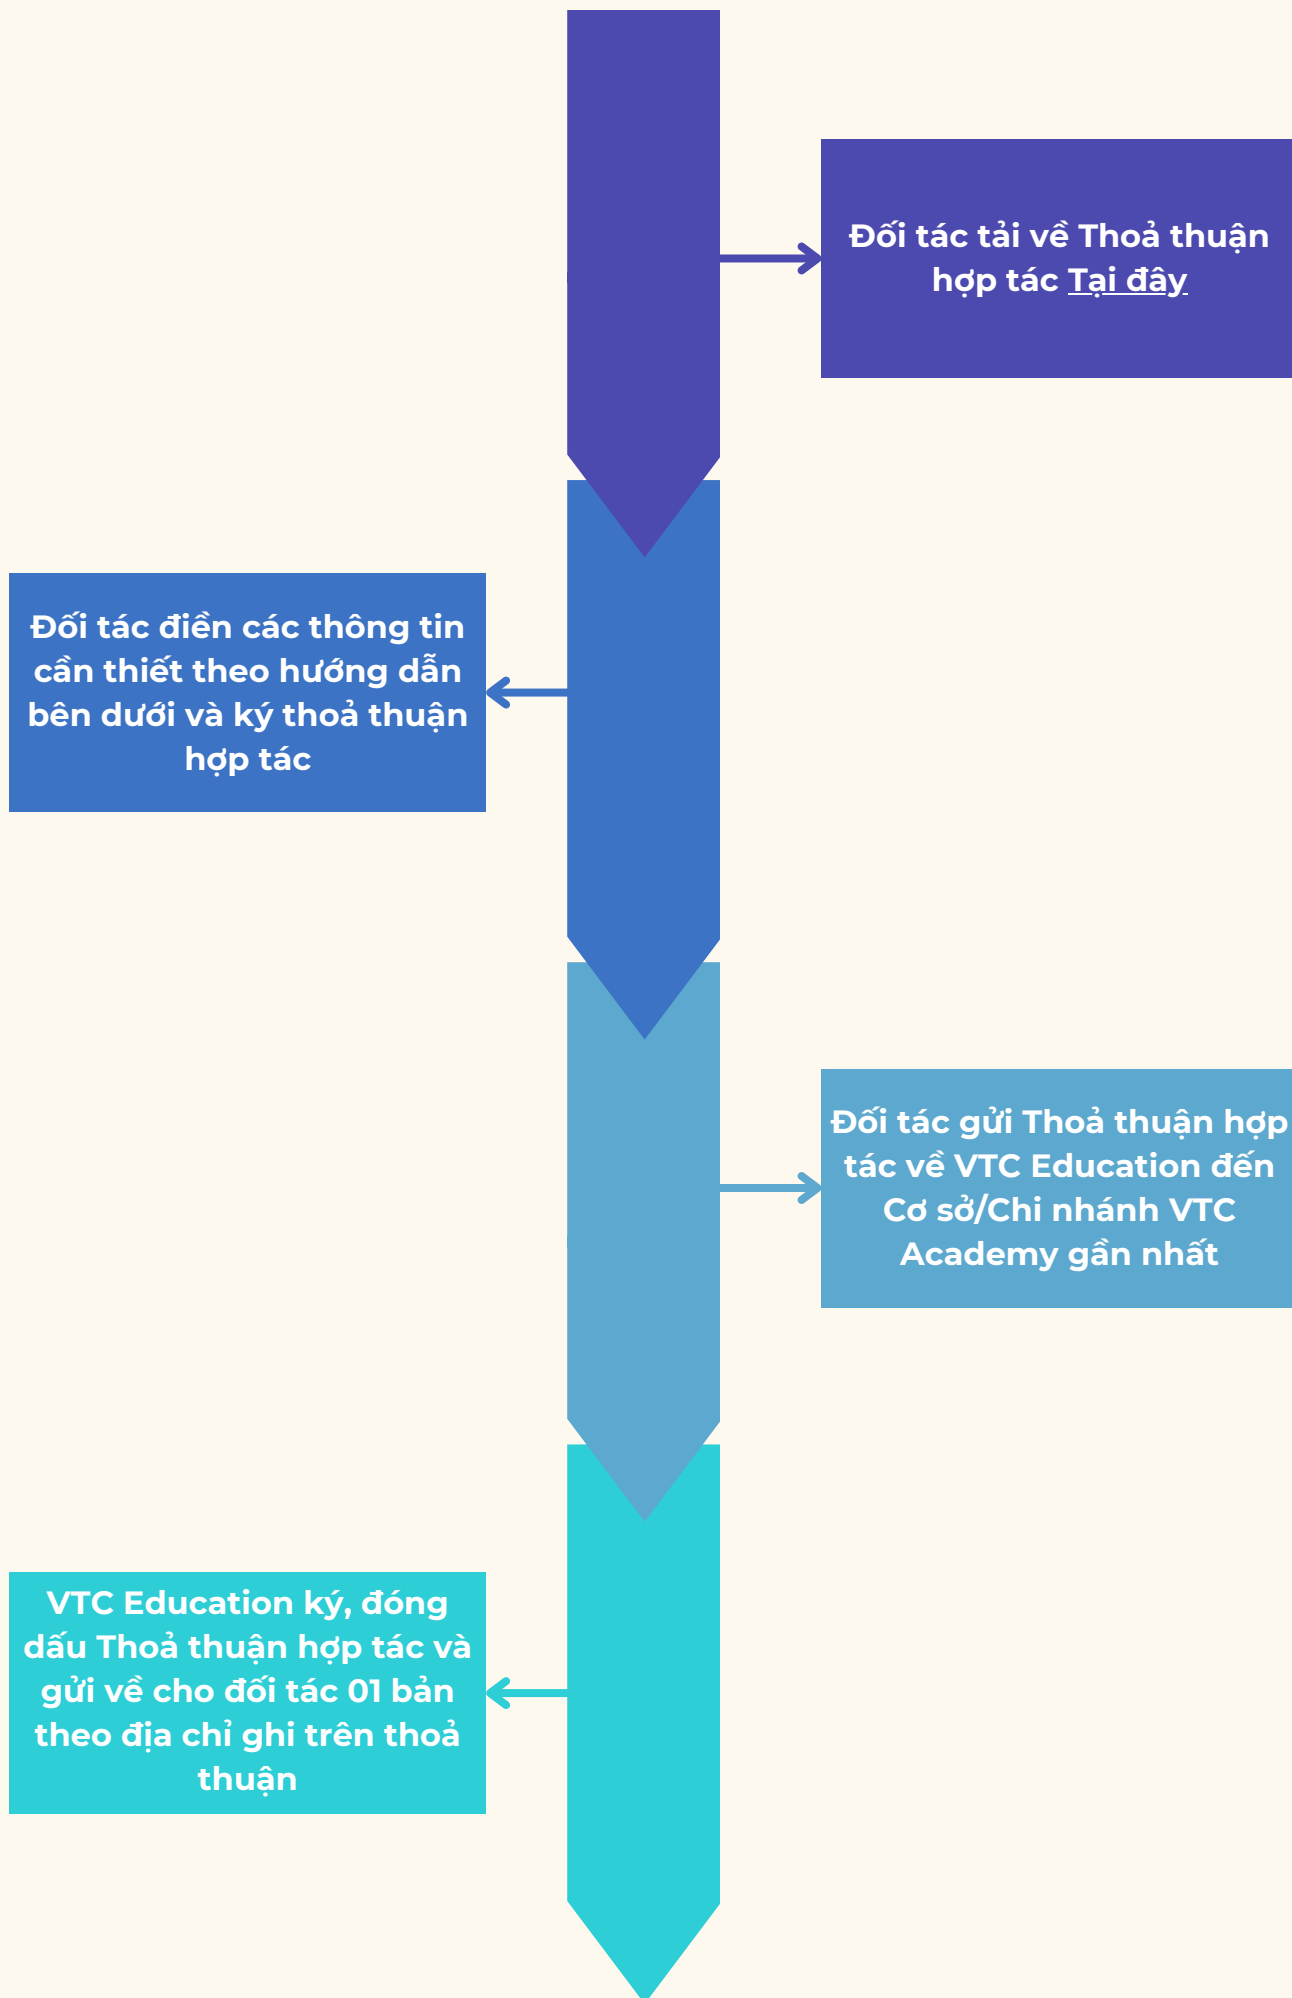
Đối tác tải về Thoả thuận hợp tác Tại đây

Đối tác điền các thông tin cần thiết theo hướng dẫn bên dưới và ký thoả thuận hợp tác

Đối tác gửi Thoả thuận hợp tác về VTC Education đến Cơ sở/Chi nhánh VTC Academy gần nhất

VTC Education ký, đóng dấu Thoả thuận hợp tác và gửi về cho đối tác 01 bản theo địa chỉ ghi trên thoả thuận